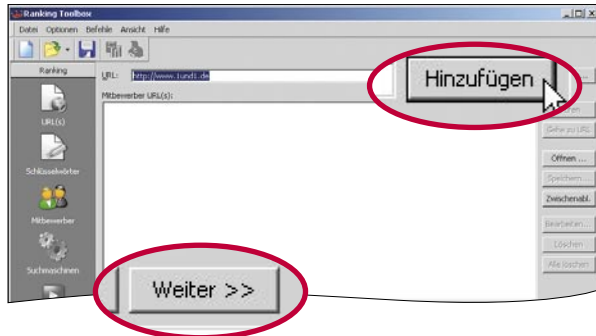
Ranking Toolbox

Datei Optionen Befehle Ansicht Hilfe

Ranking

URL(s)

Schlüsselwörter

Mitbewerber

Suchmaschinen

URL: http://www.1und1.de

Mitbewerber URL(s):

Hinzufügen

Gehe zu URL

Öffnen ...

Speichern ...

Zwischenabl.

Bearbeiten ...

Löschen

Alle löschen

Weiter >>